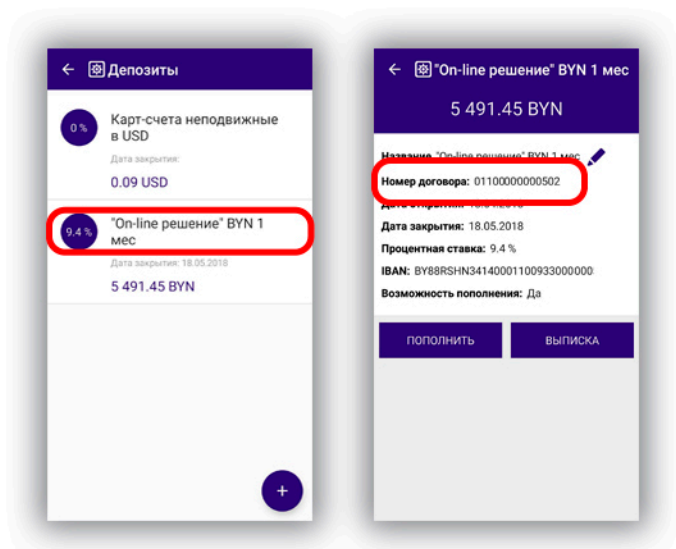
← Депозиты

0 %
Карт-счета неподвижные в USD
Дата закрытия:
0.09 USD

9.4 %
"On-line решение" BYN 1 мес
Дата закрытия: 18.05.2018
5 491.45 BYN

+

← "On-line решение" BYN 1 мес
5 491.45 BYN

Название: "On-line решение" BYN 1 мес
Номер договора: 01100000000502
Дата открытия: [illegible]
Дата закрытия: 18.05.2018
Процентная ставка: 9.4 %
IBAN: BY88RSHN3414000110093300000
Возможность пополнения: Да

ПОПОЛНИТЬ
ВЫПИСКА